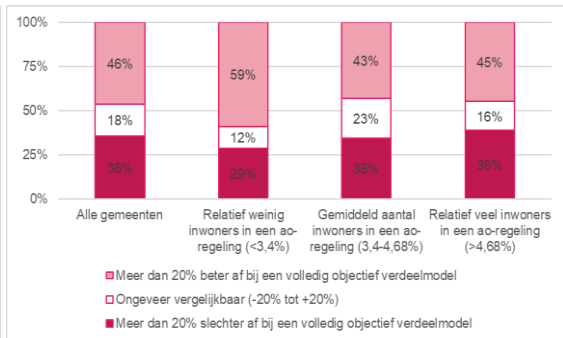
100%
75%
50%
25%
0%

| | Alle gemeenten | Relatief weinig inwoners in een ao-regeling (<3,4%) | Gemiddeld aantal inwoners in een ao-regeling (3,4-4,68%) | Relatief veel inwoners in een ao-regeling (>4,68%) |
|---|---|---|---|---|
| Meer dan 20% beter af bij een volledig objectief verdeelmodel | 46% | 59% | 43% | 45% |
| Ongeveer vergelijkbaar (-20% tot +20%) | 18% | 12% | 23% | 16% |
| Meer dan 20% slechter af bij een volledig objectief verdeelmodel | 36% | 29% | 35% | 39% |

Meer dan 20% beter af bij een volledig objectief verdeelmodel
Ongeveer vergelijkbaar (-20% tot +20%)
Meer dan 20% slechter af bij een volledig objectief verdeelmodel